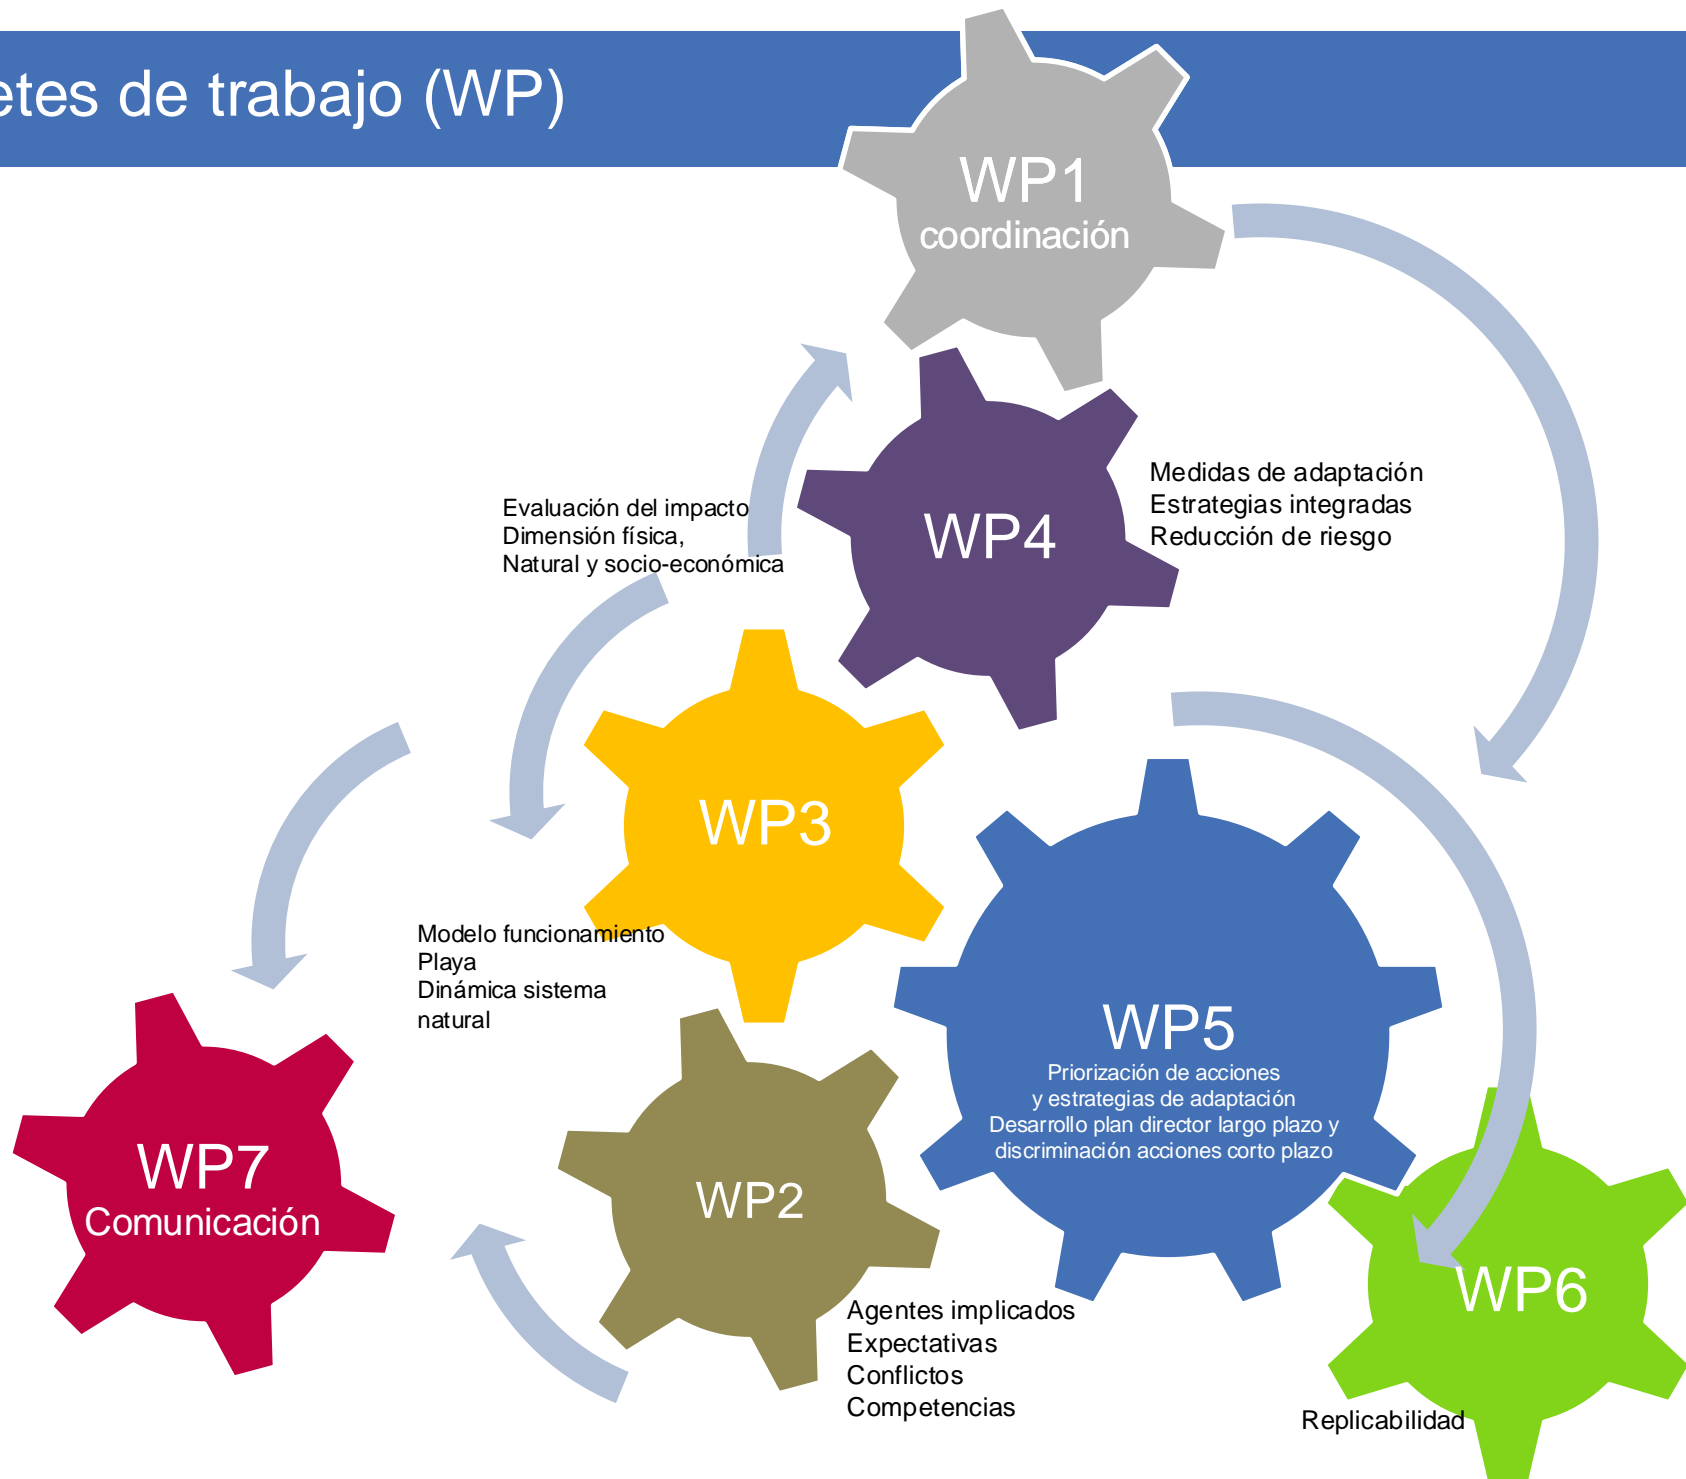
etes de trabajo (WP)

WP1
coordinación

WP4

Medidas de adaptación
Estrategias integradas
Reducción de riesgo

Evaluación del impacto
Dimensión física,
Natural y socio-económica

WP3

Modelo funcionamiento
Playa
Dinámica sistema natural

WP5
Priorización de acciones
y estrategias de adaptación
Desarrollo plan director largo plazo y
discriminación acciones corto plazo

WP7
Comunicación

WP2

Agentes implicados
Expectativas
Conflictos
Competencias

WP6

Replicabilidad